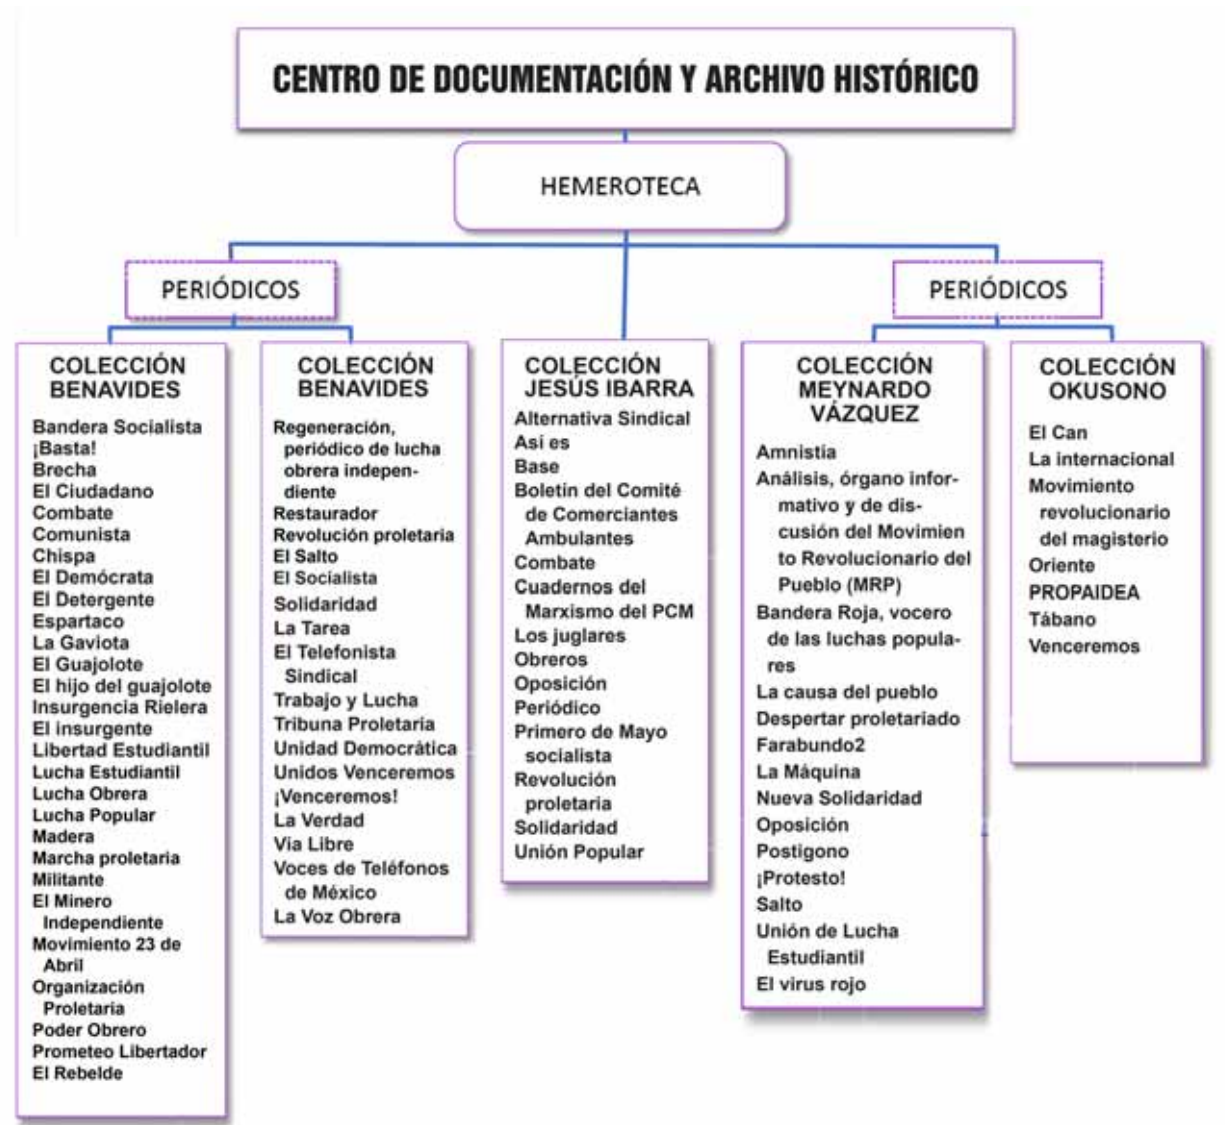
CENTRO DE DOCUMENTACIÓN Y ARCHIVO HISTÓRICO

HEMEROTECA

PERIÓDICOS

PERIÓDICOS

COLECCIÓN BENAVIDES

Bandera Socialista
¡Basta!
Brecha
El Ciudadano
Combate
Comunista
Chispa
El Demócrata
El Detergente
Espartaco
La Gaviota
El Guajolote
El hijo del guajolote
Insurgencia Rielera
El insurgente
Libertad Estudiantil
Lucha Estudiantil
Lucha Obrera
Lucha Popular
Madera
Marcha proletaria
Militante
El Minero Independiente
Movimiento 23 de Abril
Organización Proletaria
Poder Obrero
Prometeo Libertador
El Rebelde

COLECCIÓN BENAVIDES

Regeneración, periódico de lucha obrera independiente
Restaurador
Revolución proletaria
El Salto
El Socialista
Solidaridad
La Tarea
El Telefonista Sindical
Trabajo y Lucha
Tribuna Proletaria
Unidad Democrática
Unidos Venceremos
¡Venceremos!
La Verdad
Via Libre
Voces de Teléfonos de México
La Voz Obrera

COLECCIÓN JESÚS IBARRA

Alternativa Sindical
Así es
Base
Boletín del Comité de Comerciantes Ambulantes
Combate
Cuadernos del Marxismo del PCM
Los juglares
Obreros
Oposición
Periódico
Primero de Mayo socialista
Revolución proletaria
Solidaridad
Unión Popular

COLECCIÓN MEYNARDO VÁZQUEZ

Amnistía
Análisis, órgano informativo y de discusión del Movimien to Revolucionario del Pueblo (MRP)
Bandera Roja, vocero de las luchas populares
La causa del pueblo
Despertar proletariado
Farabundo2
La Máquina
Nueva Solidaridad
Oposición
Postigono
¡Protesto!
Salto
Unión de Lucha Estudiantil
El virus rojo

COLECCIÓN OKUSONO

El Can
La internacional
Movimiento revolucionario del magisterio
Oriente
PROPAIDEA
Tábano
Venceremos